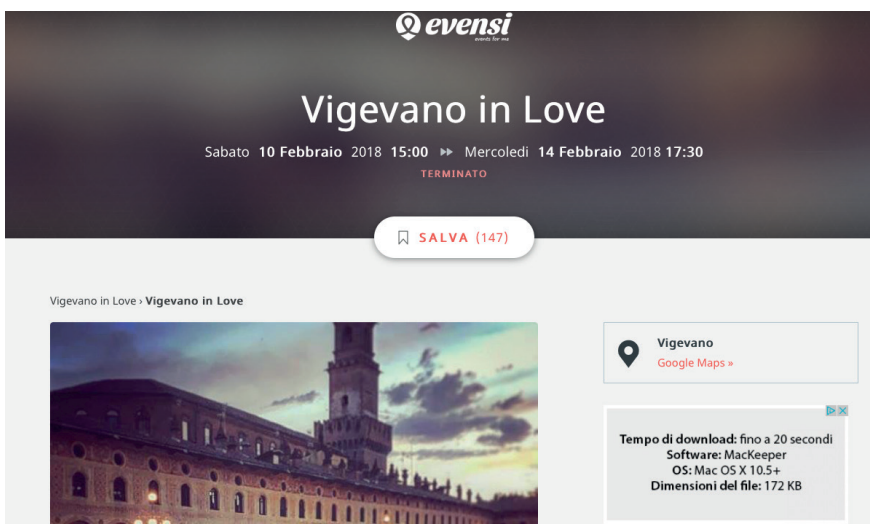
evensi
events for me

Vigevano in Love

Sabato **10 Febbraio** 2018 **15:00** ▸▸ Mercoledì **14 Febbraio** 2018 **17:30**

TERMINATO

SALVA (147)

Vigevano in Love › **Vigevano in Love**

**Vigevano**
Google Maps »

**Tempo di download:** fino a 20 secondi
**Software:** MacKeeper
**OS:** Mac OS X 10.5+
**Dimensioni del file:** 172 KB